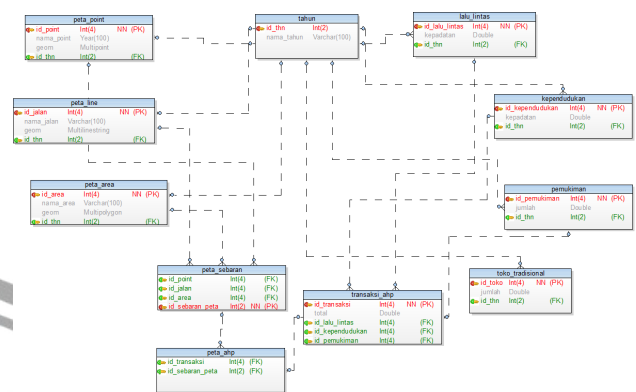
peta_point
id_pont Int(4) NN (PK)
nama_point Year(100)
geom Multipoint
id_thn Int(2) (FK)

tahun
id_thn Int(2)
nama_tahun Varchar(100)

lalu_lintas
id_lalu_lintas Int(4) NN (PK)
kepadatan Double
id_thn Int(2) (FK)

peta_line
id_jalan Int(4) NN (PK)
nama_jalan Varchar(100)
geom Multilinestring
id_thn Int(2) (FK)

kependudukan
id_kependudukan Int(4) NN (PK)
kepadatan Double
id_thn Int(2) (FK)

peta_area
id_area Int(4) NN (PK)
nama_area Varchar(100)
geom Multipolygon
id_thn Int(2) (FK)

pemukiman
id_pemukiman Int(4) NN (PK)
jumlah Double
id_thn Int(2) (FK)

peta_sebaran
id_point Int(4) (FK)
id_jalan Int(4) (FK)
id_area Int(4) (FK)
id_sebaran_peta Int(2) NN (PK)

transaksi_ahp
id_transaksi Int(4) NN (PK)
total Double
id_lalu_lintas Int(4) (FK)
id_kependudukan Int(4) (FK)
id_pemukiman Int(4) (FK)

toko_tradisional
id_toko Int(4) NN (PK)
jumlah Double
id_thn Int(2) (FK)

peta_ahp
id_transaksi Int(4) (FK)
id_sebaran_peta Int(2) (FK)